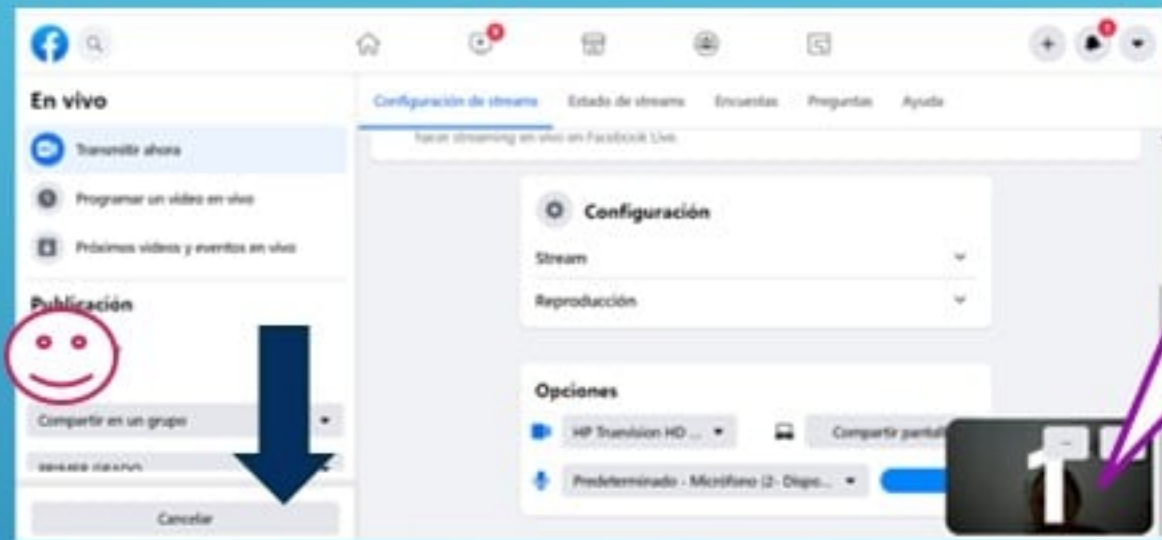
En vivo

Transmitir ahora

Programar un video en vivo

Próximos videos y eventos en vivo

Publicación

Compartir en un grupo

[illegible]

Cancelar

Configuración de stream

Estado de stream

Encuestas

Preguntas

Ayuda

hacer streaming en vivo en Facebook Live.

Configuración

Stream

Reproducción

Opciones

HP Truevision HD ...

Compartir pantalla

Predeterminado - Micrófono (2- Dispo...